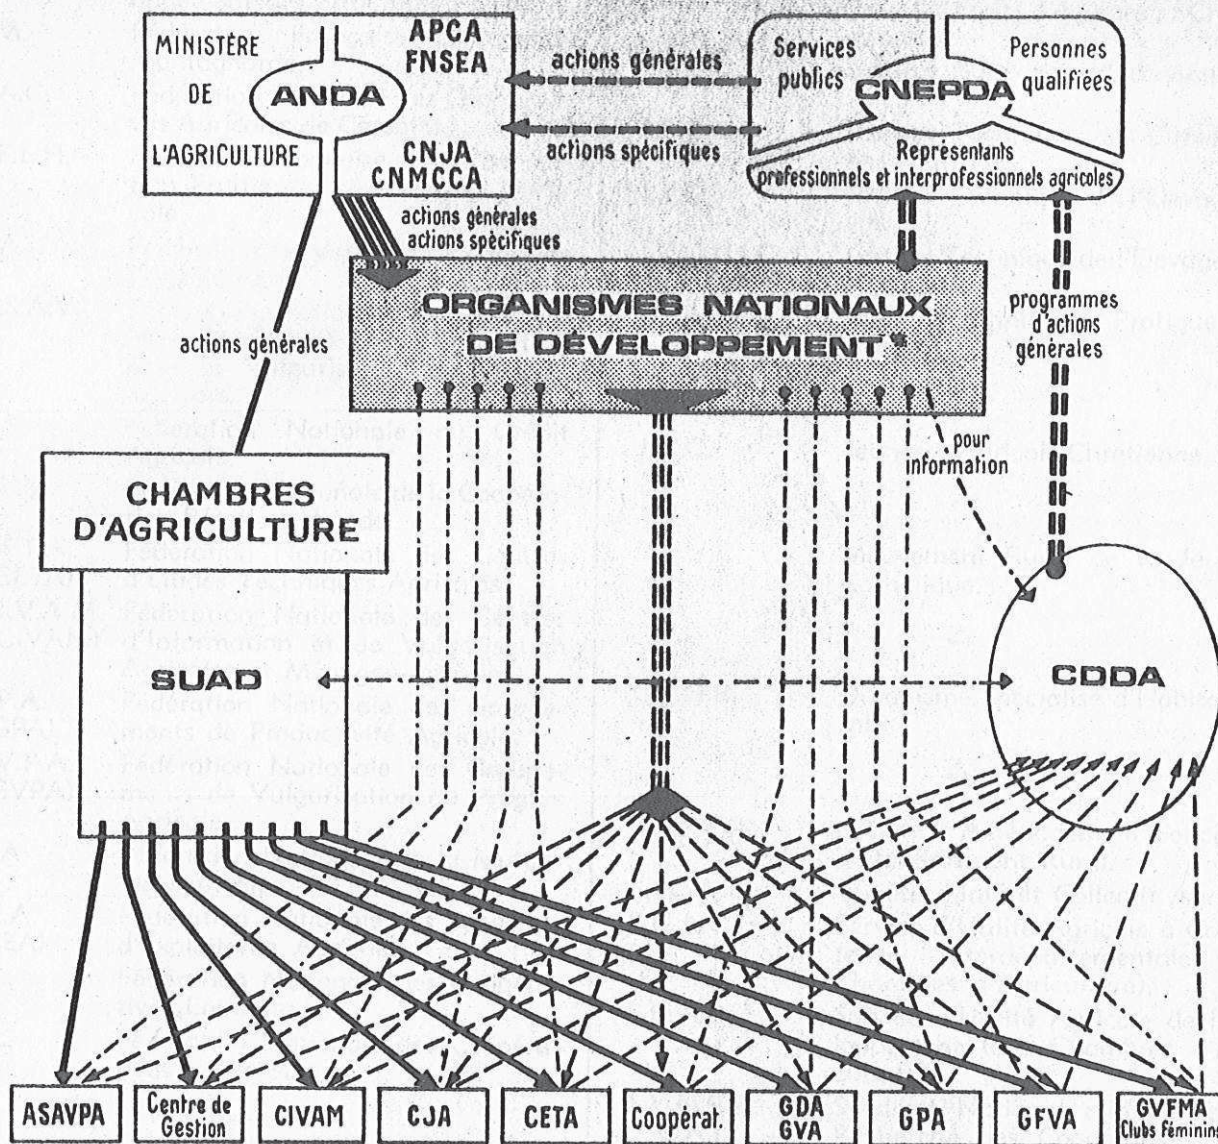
MINISTÈRE DE L'AGRICULTURE

ANDA

APCA
FNSEA

CNJA
CNMCCA

actions générales

actions spécifiques

Services publics

Personnes qualifiées

CNEPDA

Représentants professionnels et interprofessionnels agricoles

actions générales
actions spécifiques

ORGANISMES NATIONAUX DE DÉVELOPPEMENT*

programmes d'actions générales

actions générales

pour information

CHAMBRES D'AGRICULTURE

SUAD

CDDA

ASAVPA

Centre de Gestion

CIVAM

CJA

CETA

Coopérat.

GDA
GVA

GPA

GFVA

GVFMA
Clubs féminins